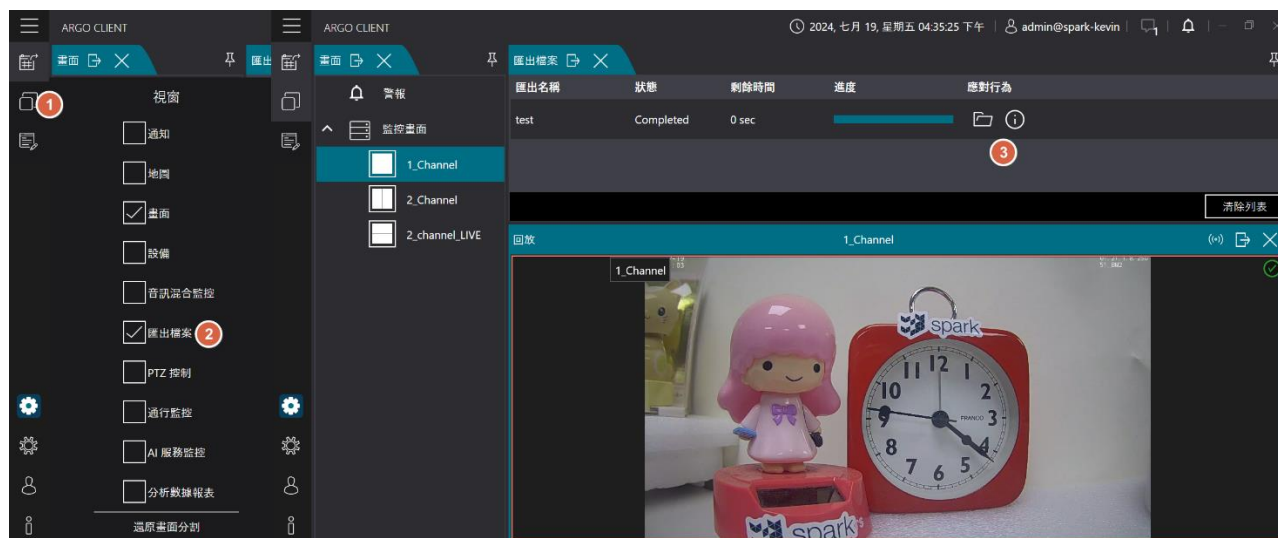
ARGO CLIENT

畫面

匯出

1

視窗

通知

地圖

畫面

設備

音訊混合監控

匯出檔案 2

PTZ 控制

通行監控

AI 服務監控

分析數據報表

還原畫面分割

ARGO CLIENT

2024, 七月 19, 星期五 04:35:25 下午 | admin@spark-kevin

畫面

警報

監控畫面

1_Channel

2_Channel

2_channel_LIVE

匯出檔案

| 匯出名稱 | 狀態 | 剩餘時間 | 進度 | 應對行為 |
|---|---|---|---|---|
| test | Completed | 0 sec | | |

3

清除列表

回放

1_Channel

1_Channel

spark

12 1 2 3 4 5 6 7 8 9 10 11

FRANCO

spark